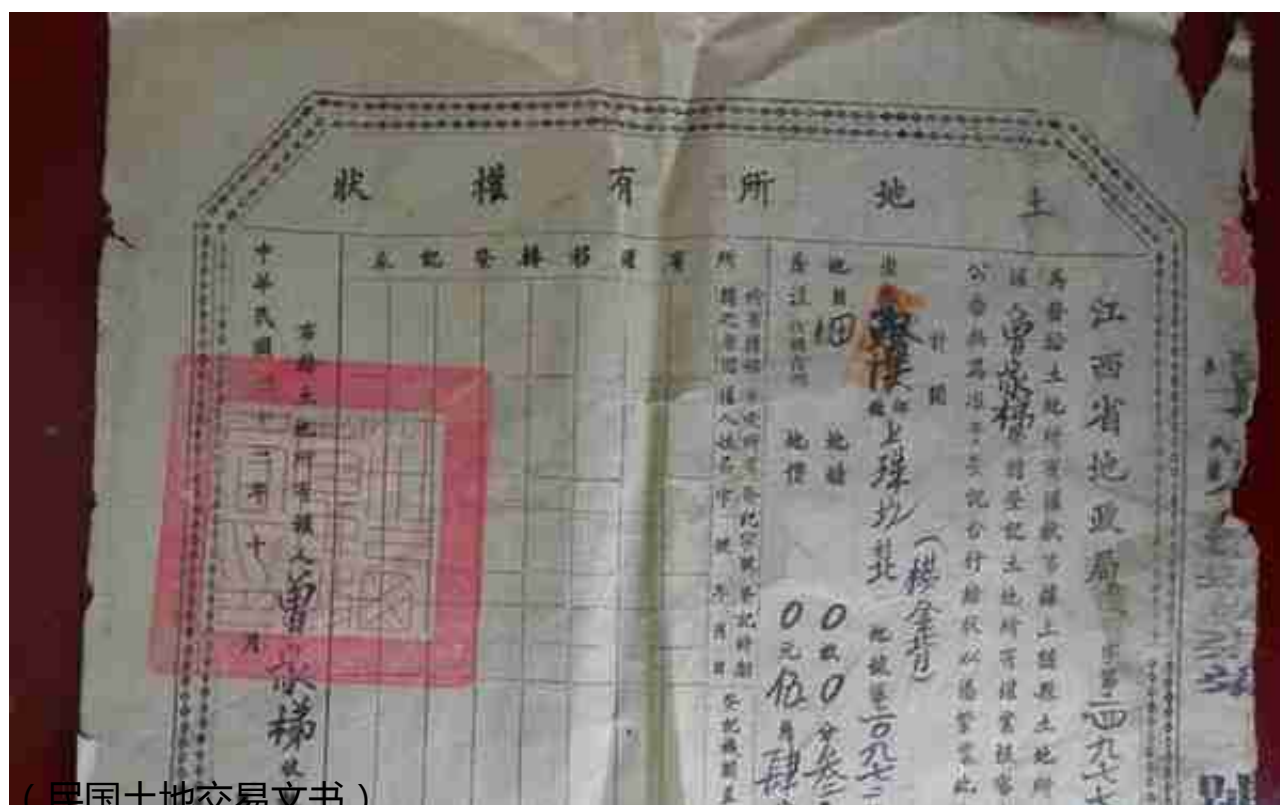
土地所有權狀

江西省地政局　字第二四九七

為發給土地所有權狀事據業主　曾家梯　聲請登記土地所有權業經審查公告無異議登記完畢合行發給權狀以憑管業此

計開

坐落　鄉　上珠坑　村

地目　田

地號　第二六九七

面積　0畝0分叁

地價　0元伍角肆

所有權之狀況

業主　曾家梯

所有權移轉登記表

中華民國三十二年十　月

吉縣土地所有權人　曾家梯　收

（樓金背）

（民国土地交易文书）